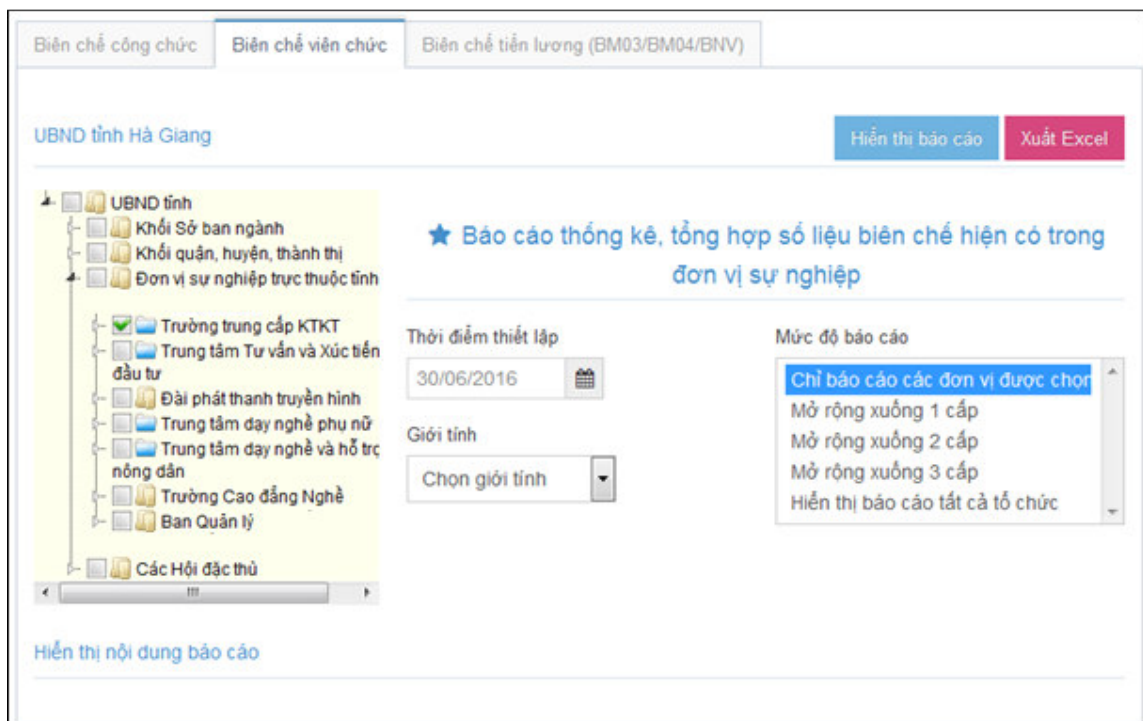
Biên chế công chức | Biên chế viên chức | Biên chế tiền lương (BM03/BM04/BNV)

UBND tỉnh Hà Giang

Hiển thị báo cáo | Xuất Excel

UBND tỉnh
Khối Sở ban ngành
Khối quận, huyện, thành thị
Đơn vị sự nghiệp trực thuộc tỉnh
Trường trung cấp KTKT
Trung tâm Tư vấn và Xúc tiến đầu tư
Đài phát thanh truyền hình
Trung tâm dạy nghề phụ nữ
Trung tâm dạy nghề và hỗ trợ nông dân
Trường Cao đẳng Nghề
Ban Quản lý
Các Hội đặc thù

★ Báo cáo thống kê, tổng hợp số liệu biên chế hiện có trong đơn vị sự nghiệp

Thời điểm thiết lập
30/06/2016

Giới tính
Chọn giới tính

Mức độ báo cáo
Chỉ báo cáo các đơn vị được chọn
Mở rộng xuống 1 cấp
Mở rộng xuống 2 cấp
Mở rộng xuống 3 cấp
Hiển thị báo cáo tất cả tổ chức

Hiển thị nội dung báo cáo